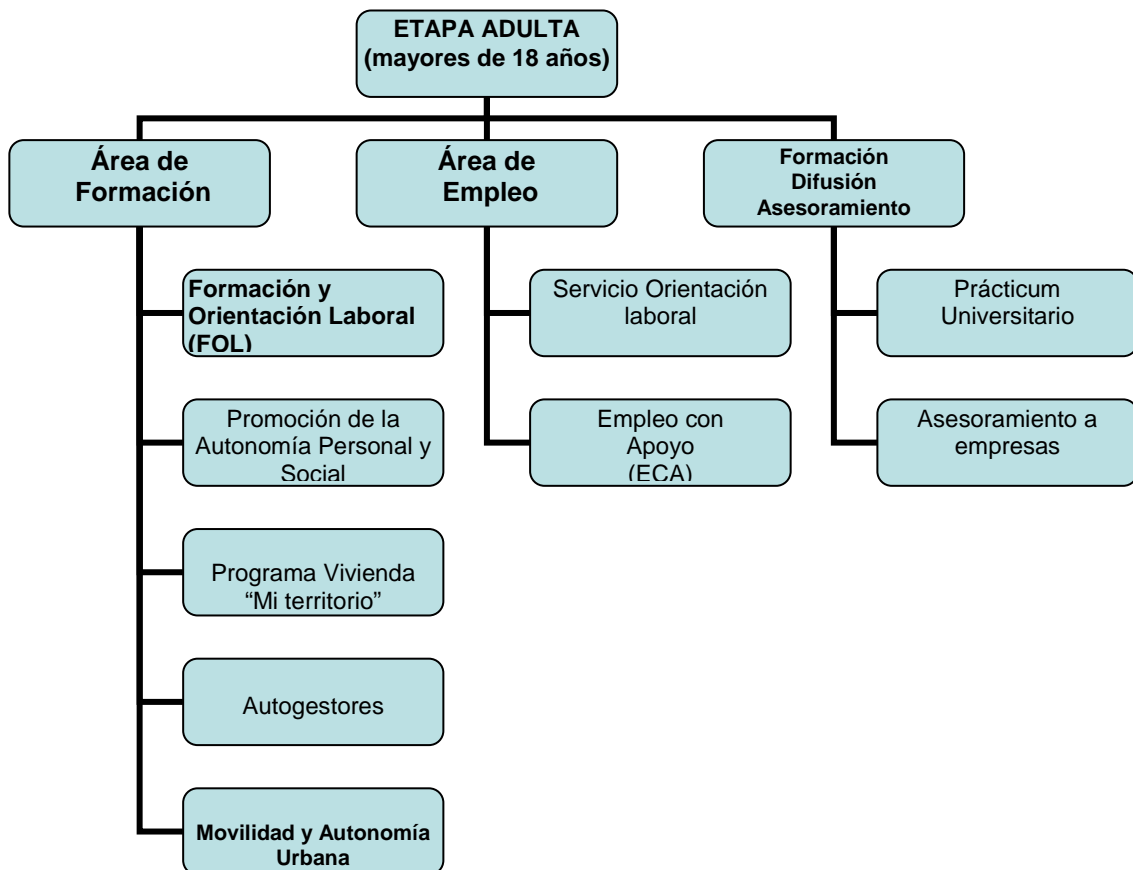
ETAPA ADULTA
(mayores de 18 años)

Área de Formación

Formación y Orientación Laboral (FOL)

Promoción de la Autonomía Personal y Social

Programa Vivienda "Mi territorio"

Autogestores

Movilidad y Autonomía Urbana

Área de Empleo

Servicio Orientación laboral

Empleo con Apoyo (ECA)

Formación
Difusión
Asesoramiento

Prácticum Universitario

Asesoramiento a empresas